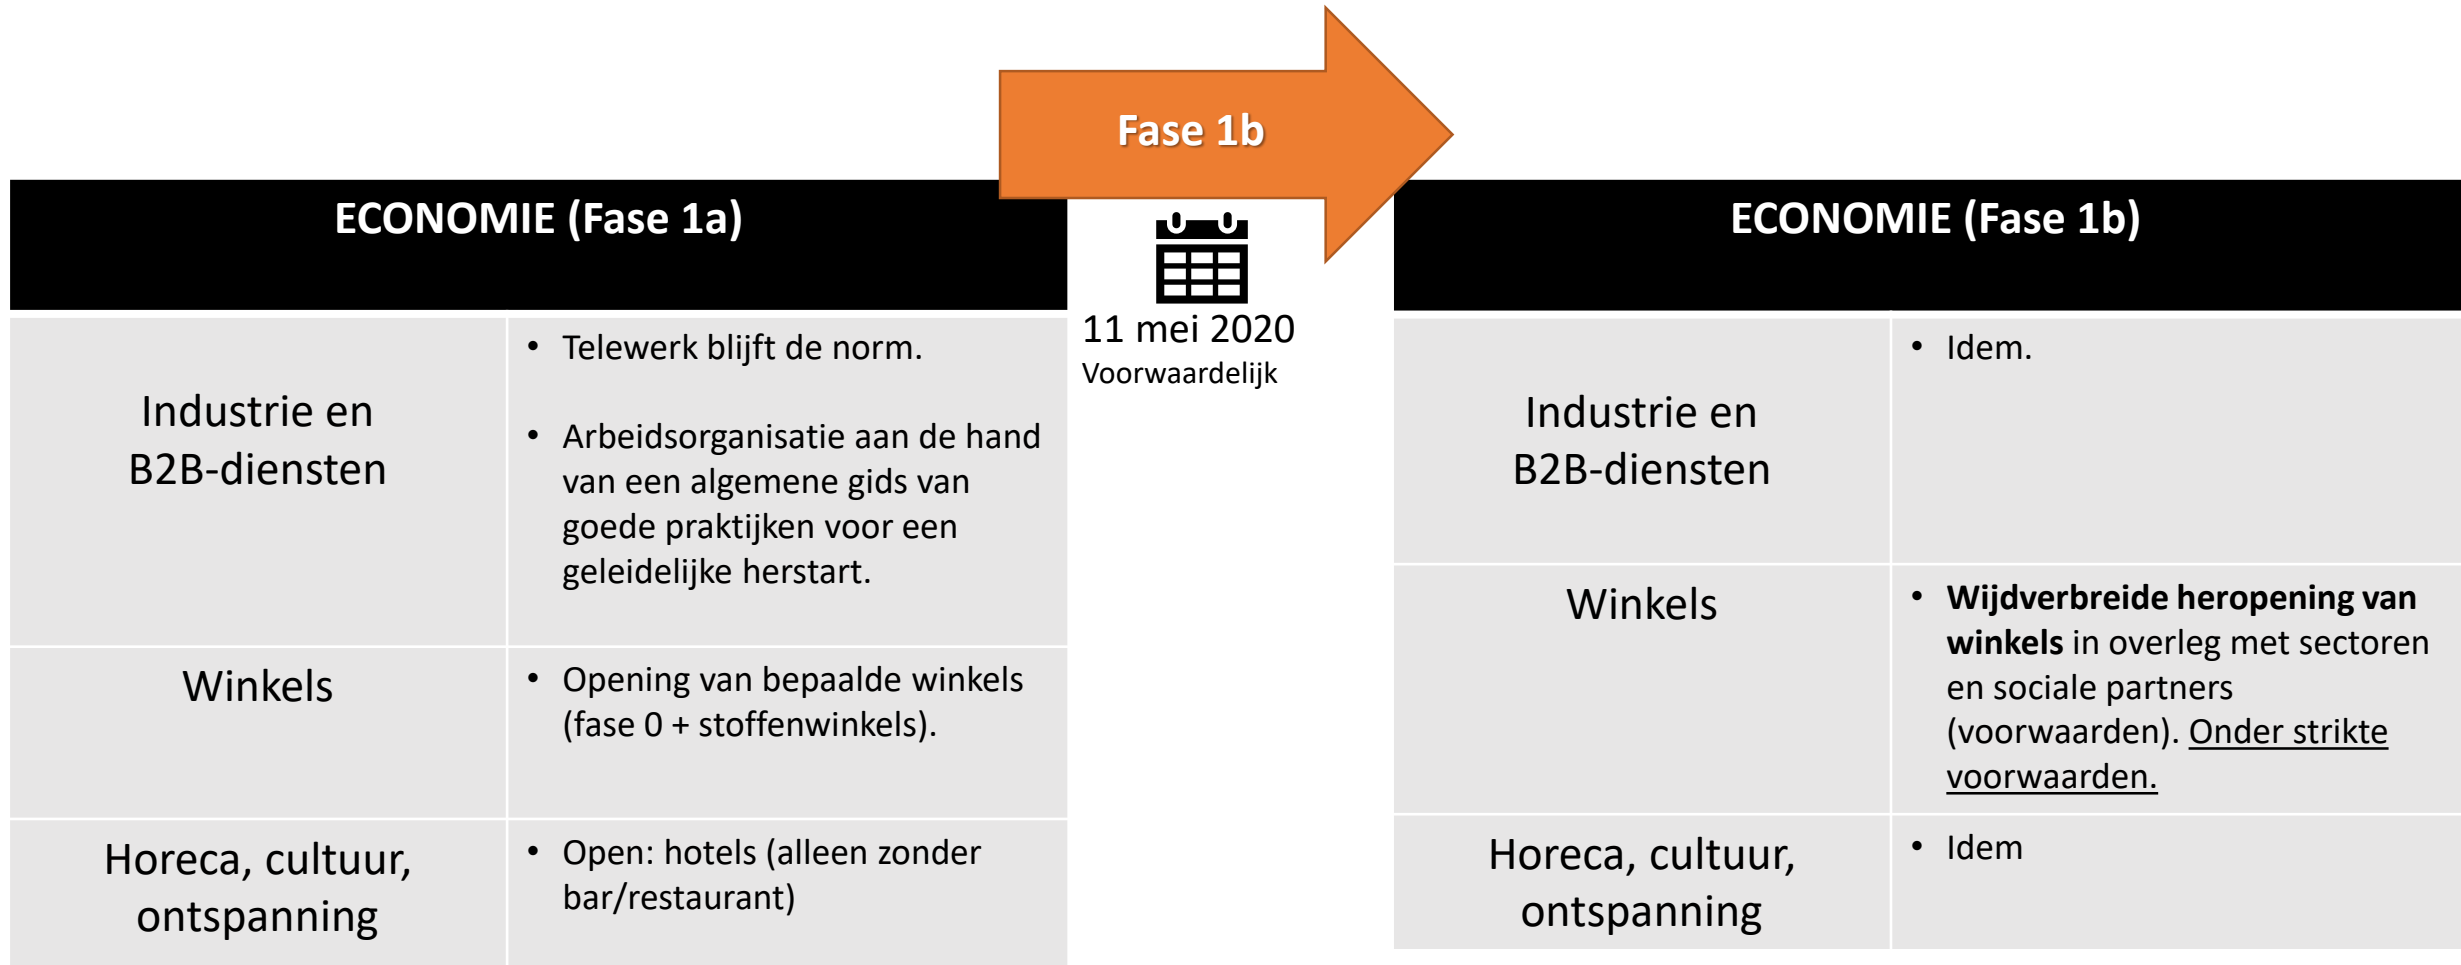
Fase 1b

| ECONOMIE (Fase 1a) | |
|---|---|
| Industrie en B2B-diensten | • Telewerk blijft de norm. • Arbeidsorganisatie aan de hand van een algemene gids van goede praktijken voor een geleidelijke herstart. |
| Winkels | • Opening van bepaalde winkels (fase 0 + stoffenwinkels). |
| Horeca, cultuur, ontspanning | • Open: hotels (alleen zonder bar/restaurant) |

11 mei 2020
Voorwaardelijk

| ECONOMIE (Fase 1b) | |
|---|---|
| Industrie en B2B-diensten | • Idem. |
| Winkels | • **Wijdverbreide heropening van winkels** in overleg met sectoren en sociale partners (voorwaarden). Onder strikte voorwaarden. |
| Horeca, cultuur, ontspanning | • Idem |